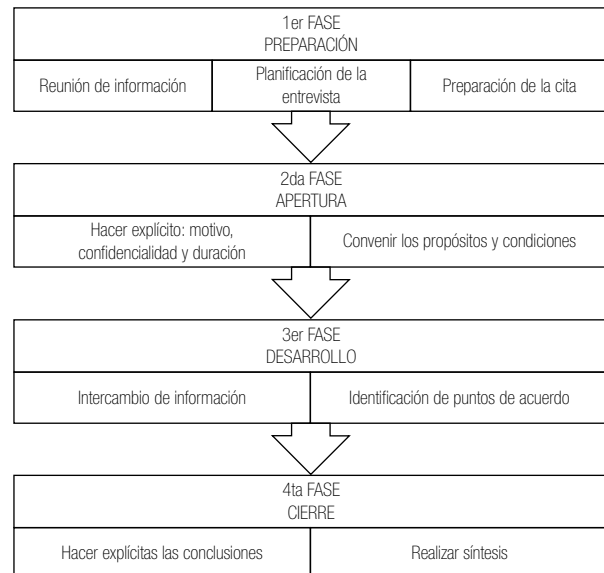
1er FASE
PREPARACIÓN

Reunión de información

Planificación de la entrevista

Preparación de la cita

2da FASE
APERTURA

Hacer explícito: motivo, confidencialidad y duración

Convenir los propósitos y condiciones

3er FASE
DESARROLLO

Intercambio de información

Identificación de puntos de acuerdo

4ta FASE
CIERRE

Hacer explícitas las conclusiones

Realizar síntesis